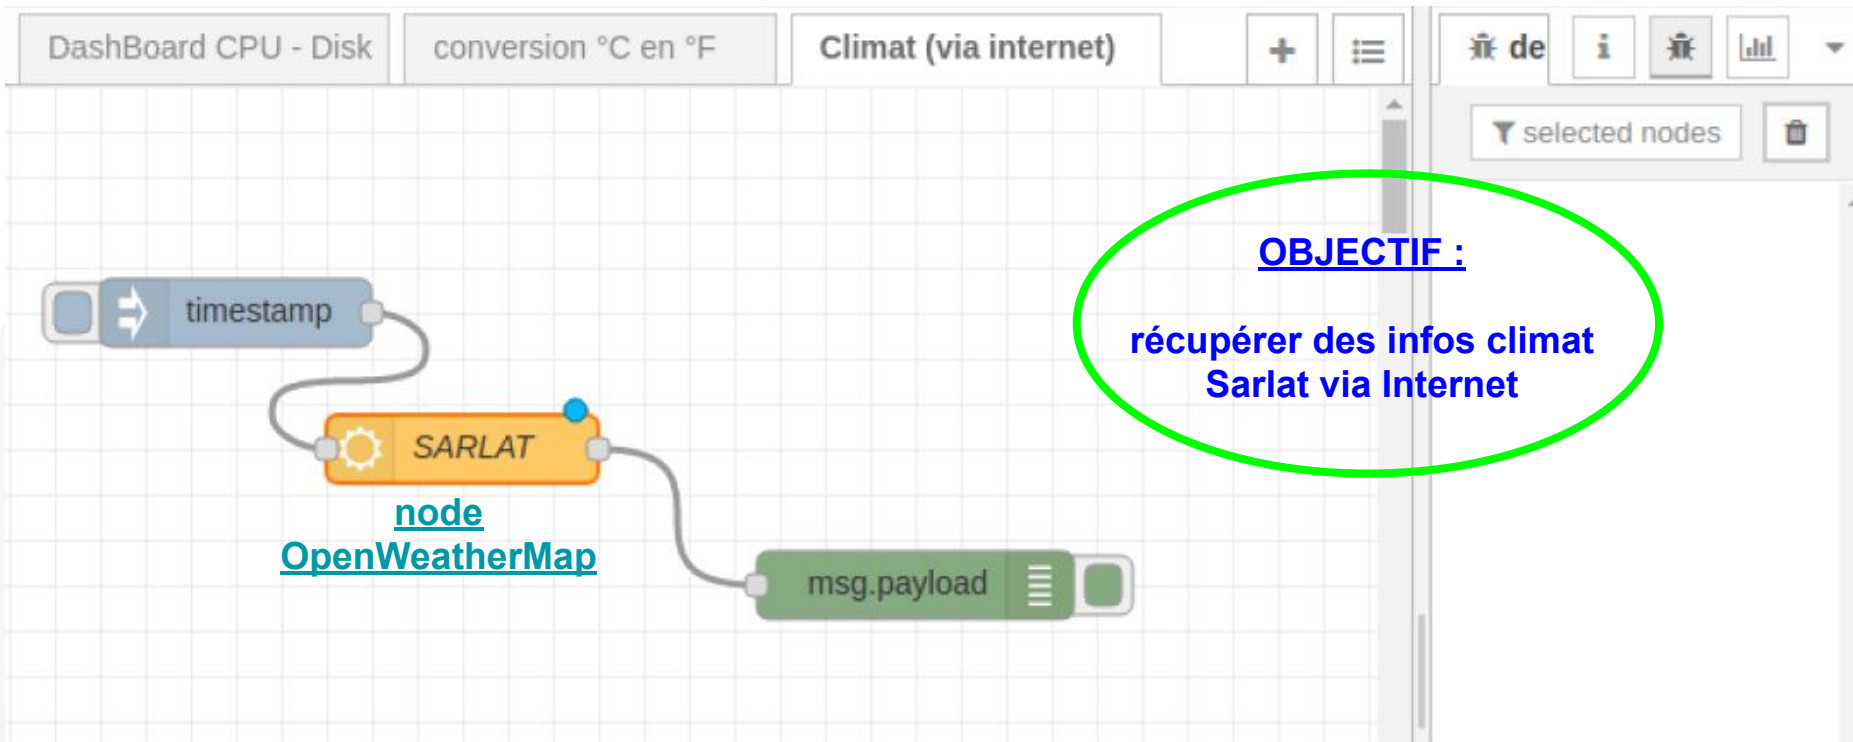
DashBoard CPU - Disk

conversion °C en °F

Climat (via internet)

+

de

i

selected nodes

timestamp

SARLAT

node OpenWeatherMap

msg.payload

OBJECTIF :

récupérer des infos climat Sarlat via Internet